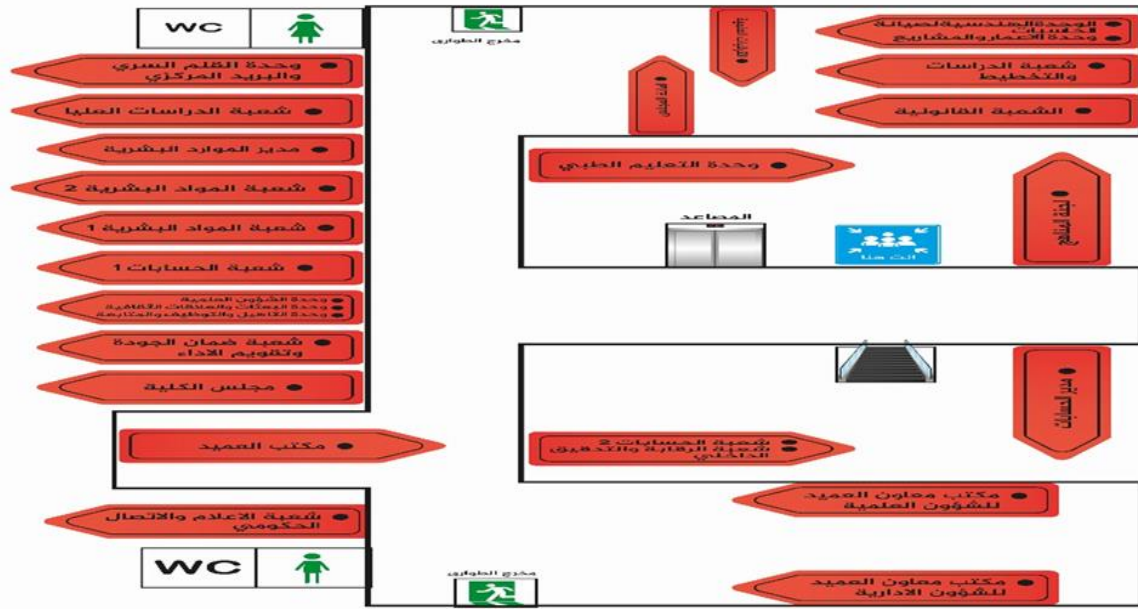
WC

مخرج الطوارئ

الوحدة الهندسية لصيانة الحاسبات
وحدة الاعمار والمشاريع

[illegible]

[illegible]

وحدة القلم السري والبريد المركزي

شعبة الدراسات والتخطيط

شعبة الدراسات العليا

الشعبة القانونية

مدير الموارد البشرية

وحدة التعليم الطبي

شعبة الموارد البشرية 2

لجنة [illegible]

المصاعد

شعبة الموارد البشرية 1

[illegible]

شعبة الحسابات 1

وحدة الشؤون العلمية
وحدة البعثات والعلاقات الثقافية
وحدة التأهيل والتوظيف والمتابعة

شعبة ضمان الجودة وتقويم الاداء

مجلس الكلية

مدير الحسابات

مكتب العميد

شعبة الحسابات 2
شعبة الرقابة والتدقيق الداخلي

مكتب معاون العميد للشؤون العلمية

شعبة الاعلام والاتصال الحكومي

WC

مخرج الطوارئ

مكتب معاون العميد للشؤون الادارية